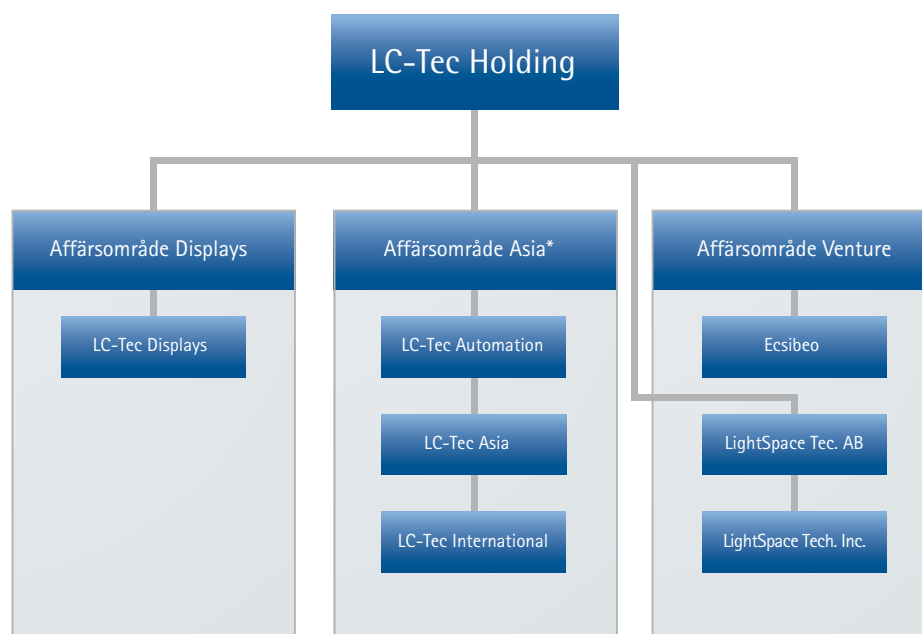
LC-Tec Holding

Affärsområde Displays

LC-Tec Displays

Affärsområde Asia*

LC-Tec Automation

LC-Tec Asia

LC-Tec International

Affärsområde Venture

Ecsibeo

LightSpace Tec. AB

LightSpace Tech. Inc.